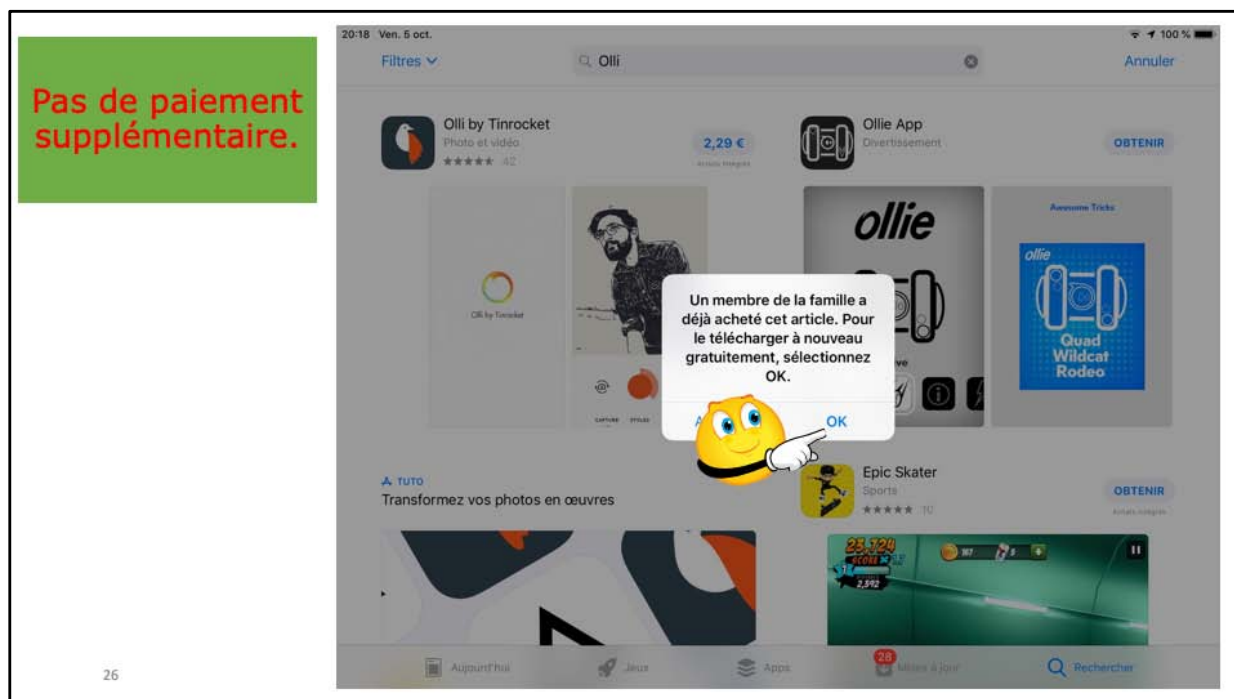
Pas de paiement supplémentaire.

20:18 Ven. 5 oct.

100 %

Filtres

Olli

Annuler

Olli by Tinrocket
Photo et vidéo
★★★★★ 42

2,29 €
Achats intégrés

Ollie App
Divertissement

OBTENIR

Olli by Tinrocket

ollie

Awesome Tricks

ollie

Quad Wildcat Rodeo

Un membre de la famille a déjà acheté cet article. Pour le télécharger à nouveau gratuitement, sélectionnez OK.

A

OK

TUTO
Transformez vos photos en œuvres

Epic Skater
Sports
★★★★★ 10

OBTENIR
Achats intégrés

23,724
SCORE
2,592

Aujourd'hui

Jeux

Apps

28
Mises à jour

Rechercher

26